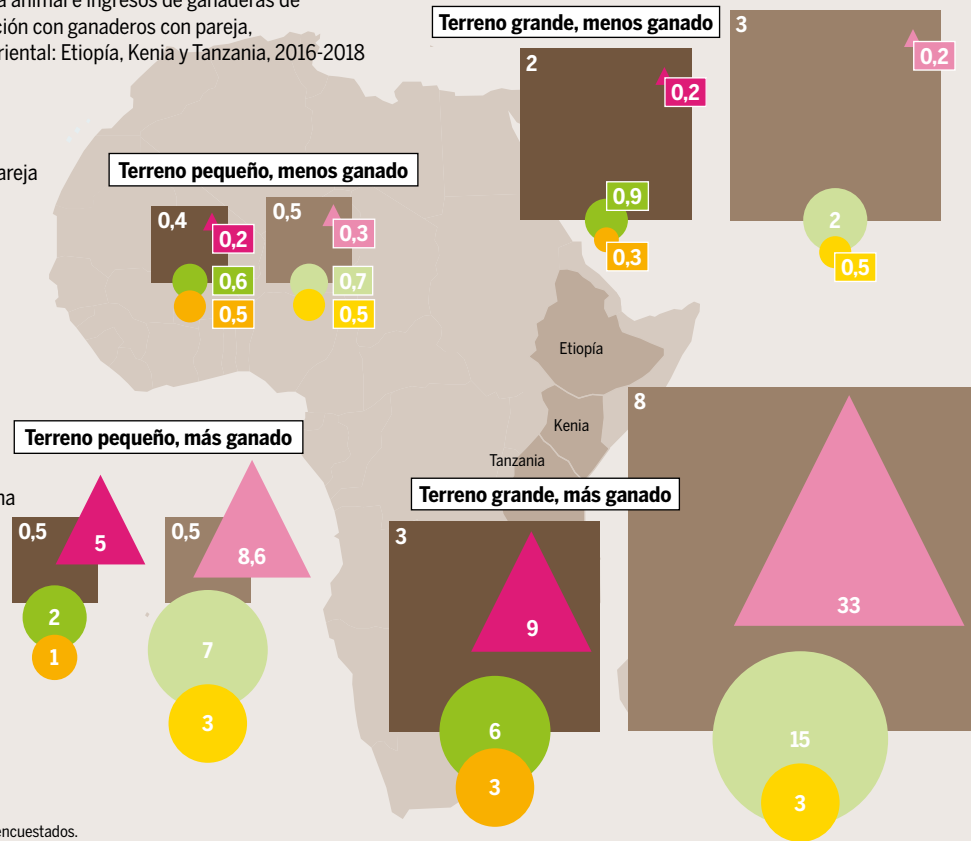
a animal e ingresos de ganaderas de
sión con ganaderos con pareja,
riental: Etiopía, Kenia y Tanzania, 2016-2018

areja

na

Terreno pequeño, menos ganado

0,4
0,2
0,6
0,5

0,5
0,3
0,7
0,5

Terreno grande, menos ganado

2
0,2
0,9
0,3

3
0,2
2
0,5

Etiopía

Kenia

Tanzania

Terreno pequeño, más ganado

0,5
5
2
1

0,5
8,6
7
3

Terreno grande, más ganado

3
9
6
3

8
33
15
3

encuestados.